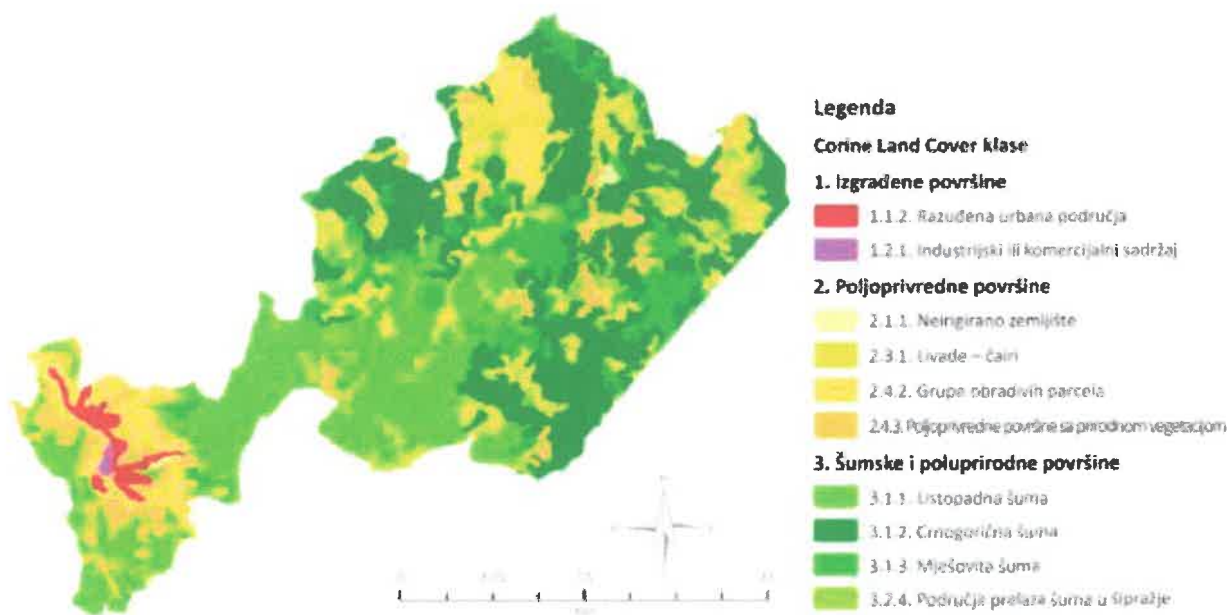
Legenda

Corine Land Cover klase

1. Izgrađene površine

1.1.2. Razuđena urbana područja

1.2.1. Industrijski ili komercijalni sadržaj

2. Poljoprivredne površine

2.1.1. Neirigirano zemljište

2.3.1. Livade – čairi

2.4.2. Grupe obradivih parcela

2.4.3. Poljoprivredne površine sa prirodnom vegetacijom

3. Šumske i poluprirodne površine

3.1.1. Listopadna šuma

3.1.2. Crnogorična šuma

3.1.3. Mješovita šuma

3.2.4. Područja prelaza šuma u šipražje

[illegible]